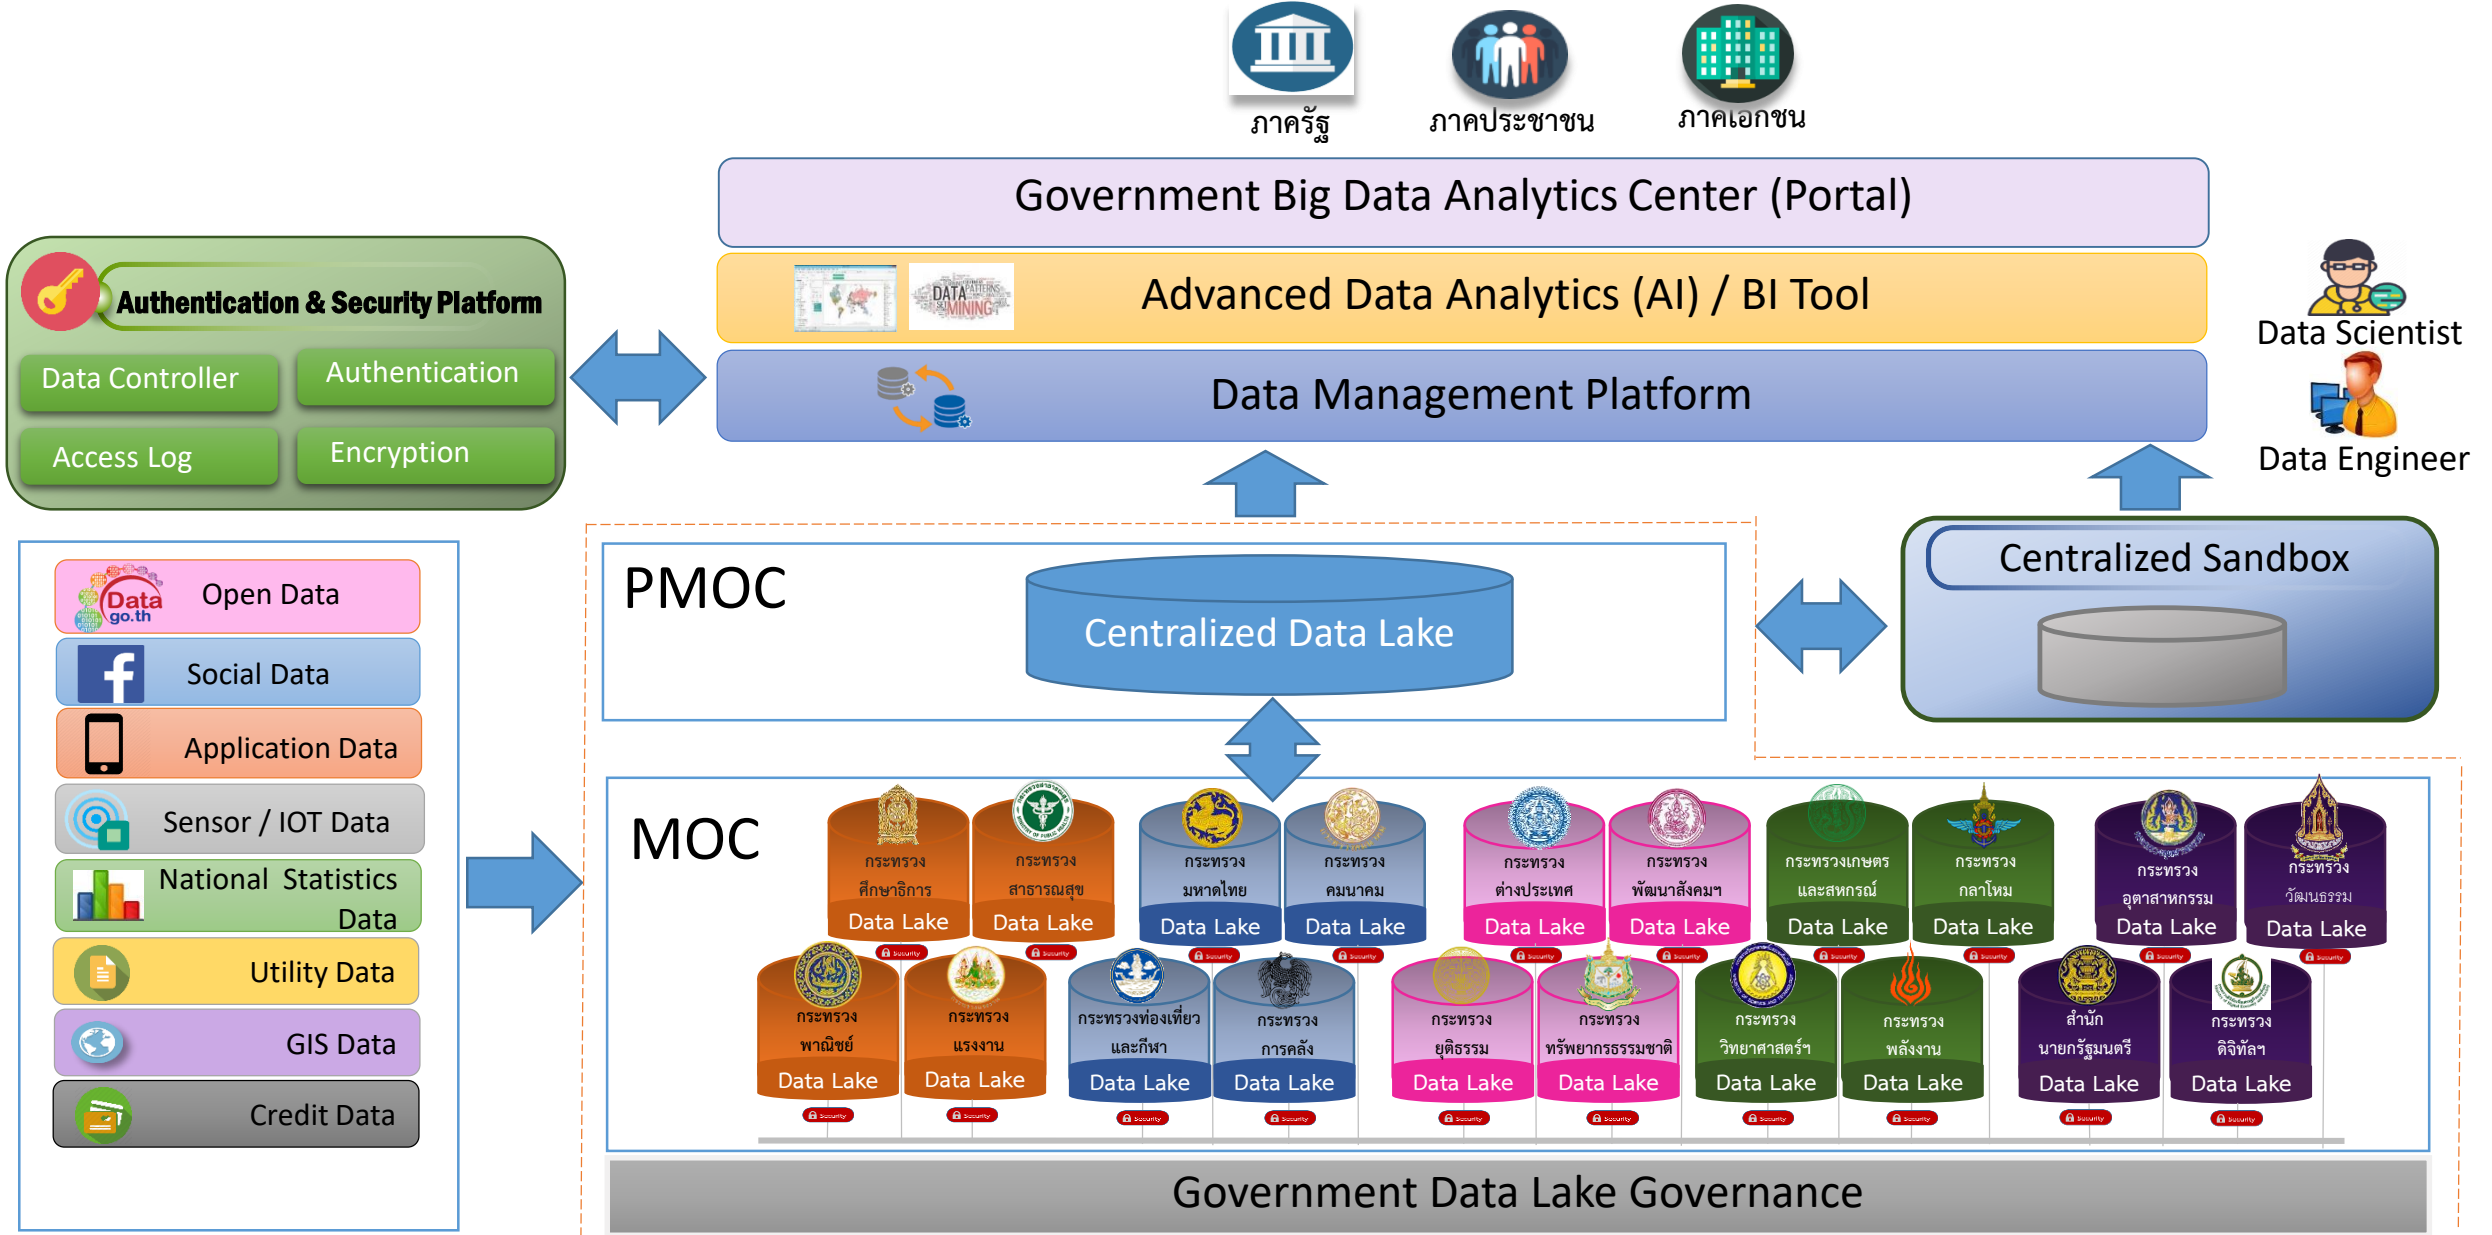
ภาครัฐ ภาคประชาชน ภาคเอกชน

Government Big Data Analytics Center (Portal)

Advanced Data Analytics (AI) / BI Tool

Data Management Platform

Data Scientist

Data Engineer

Authentication & Security Platform

Data Controller

Authentication

Access Log

Encryption

Open Data

Social Data

Application Data

Sensor / IOT Data

National Statistics Data

Utility Data

GIS Data

Credit Data

PMOC

Centralized Data Lake

Centralized Sandbox

MOC

กระทรวงศึกษาธิการ Data Lake

กระทรวงสาธารณสุข Data Lake

กระทรวงมหาดไทย Data Lake

กระทรวงคมนาคม Data Lake

กระทรวงต่างประเทศ Data Lake

กระทรวงพัฒนาสังคมฯ Data Lake

กระทรวงเกษตรและสหกรณ์ Data Lake

กระทรวงกลาโหม Data Lake

กระทรวงอุตสาหกรรม Data Lake

กระทรวงวัฒนธรรม Data Lake

กระทรวงพาณิชย์ Data Lake

กระทรวงแรงงาน Data Lake

กระทรวงท่องเที่ยวและกีฬา Data Lake

กระทรวงการคลัง Data Lake

กระทรวงยุติธรรม Data Lake

กระทรวงทรัพยากรธรรมชาติ Data Lake

กระทรวงวิทยาศาสตร์ฯ Data Lake

กระทรวงพลังงาน Data Lake

สำนักนายกรัฐมนตรี Data Lake

กระทรวงดิจิทัลฯ Data Lake

Government Data Lake Governance